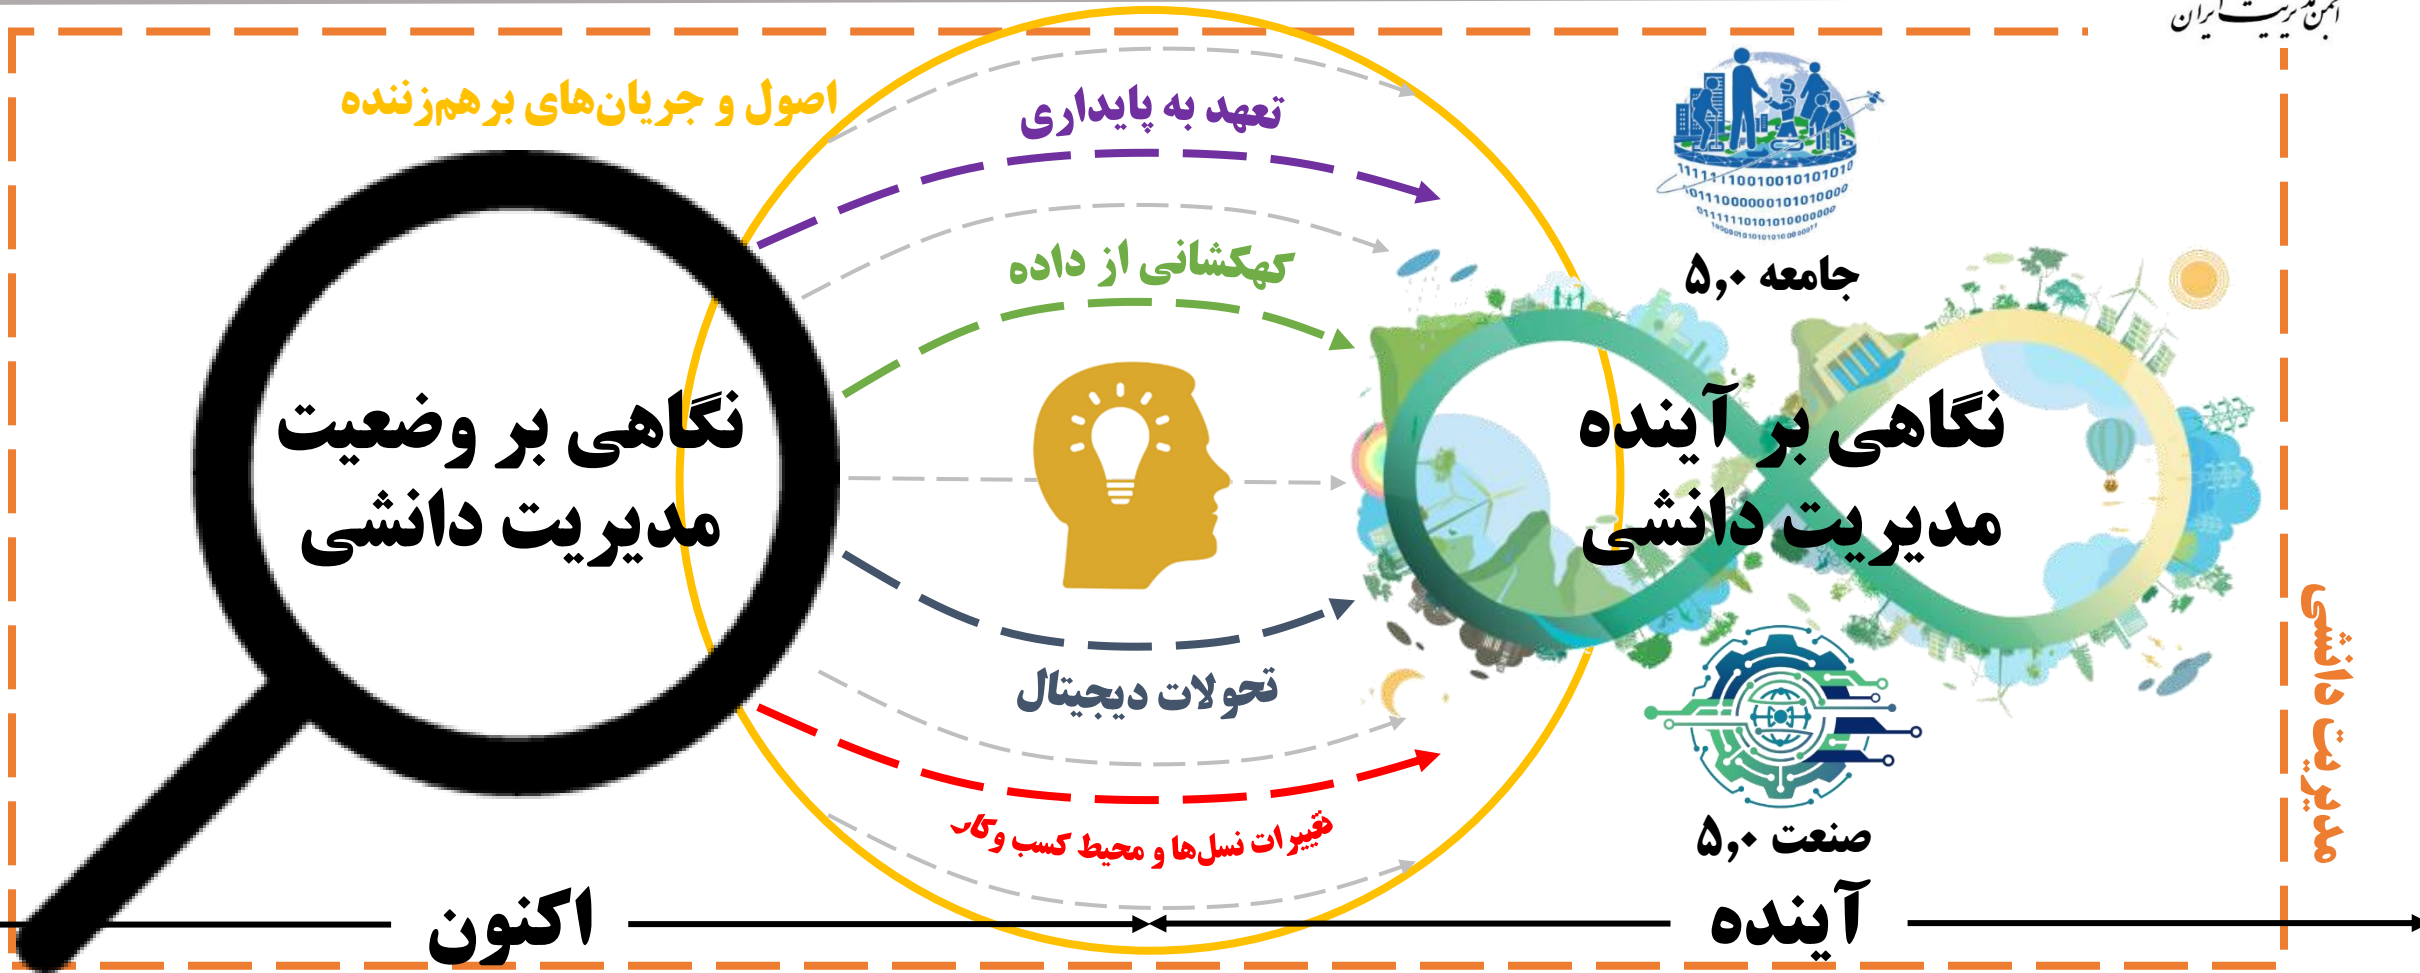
انجمن مدیریت ایران

اصول و جریان‌های برهم‌زننده

تعهد به پایداری

کهکشانی از داده

تحولات دیجیتال

تغییرات نسل‌ها و محیط کسب وکار

نگاهی بر وضعیت مدیریت دانشی

نگاهی بر آینده مدیریت دانشی

جامعه ۵٫۰

صنعت ۵٫۰

مدیریت دانشی

اکنون

آینده

11111100100101010
0111000000101010000
0111110101010000000